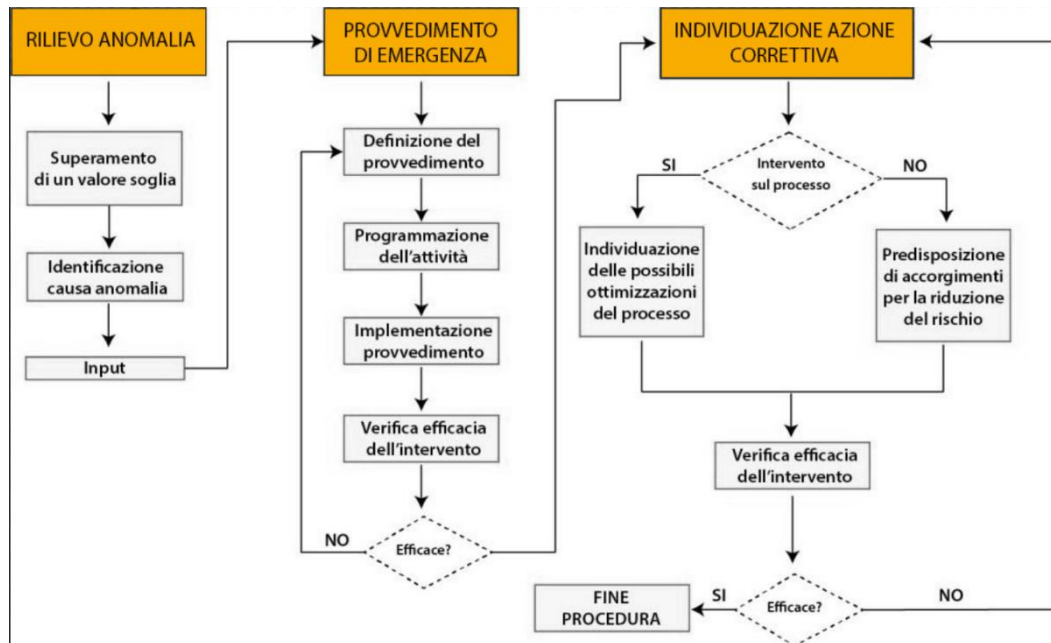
RILIEVO ANOMALIA

Superamento di un valore soglia

Identificazione causa anomalia

Input

PROVVEDIMENTO DI EMERGENZA

Definizione del provvedimento

Programmazione dell'attività

Implementazione provvedimento

Verifica efficacia dell'intervento

NO

Efficace?

INDIVIDUAZIONE AZIONE CORRETTIVA

SI

Intervento sul processo

NO

Individuazione delle possibili ottimizzazioni del processo

Predisposizione di accorgimenti per la riduzione del rischio

Verifica efficacia dell'intervento

FINE PROCEDURA

SI

Efficace?

NO